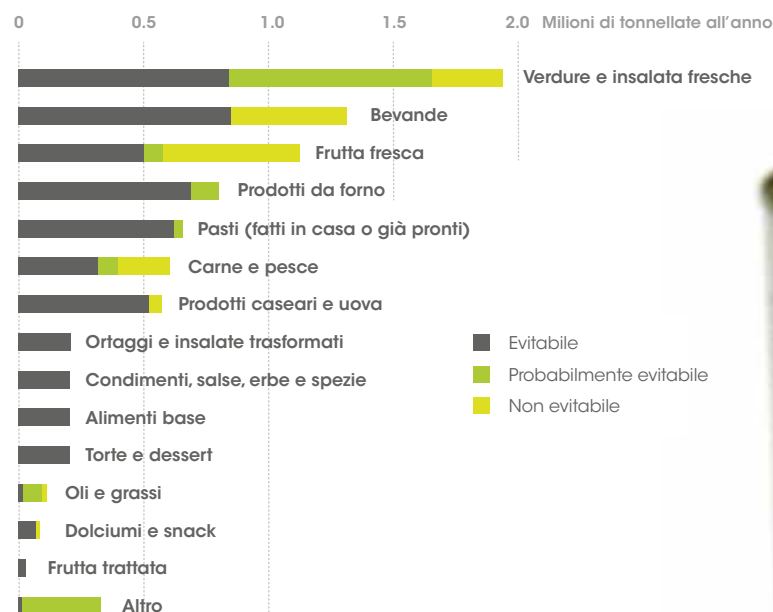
0
0.5
1.0
1.5
2.0 Milioni di tonnellate all'anno

Verdure e insalata fresche
Bevande
Frutta fresca
Prodotti da forno
Pasti (fatti in casa o già pronti)
Carne e pesce
Prodotti caseari e uova
Ortaggi e insalate trasformati
Condimenti, salse, erbe e spezie
Alimenti base
Torte e dessert
Oli e grassi
Dolciumi e snack
Frutta trattata
Altro

Evitabile
Probabilmente evitabile
Non evitabile